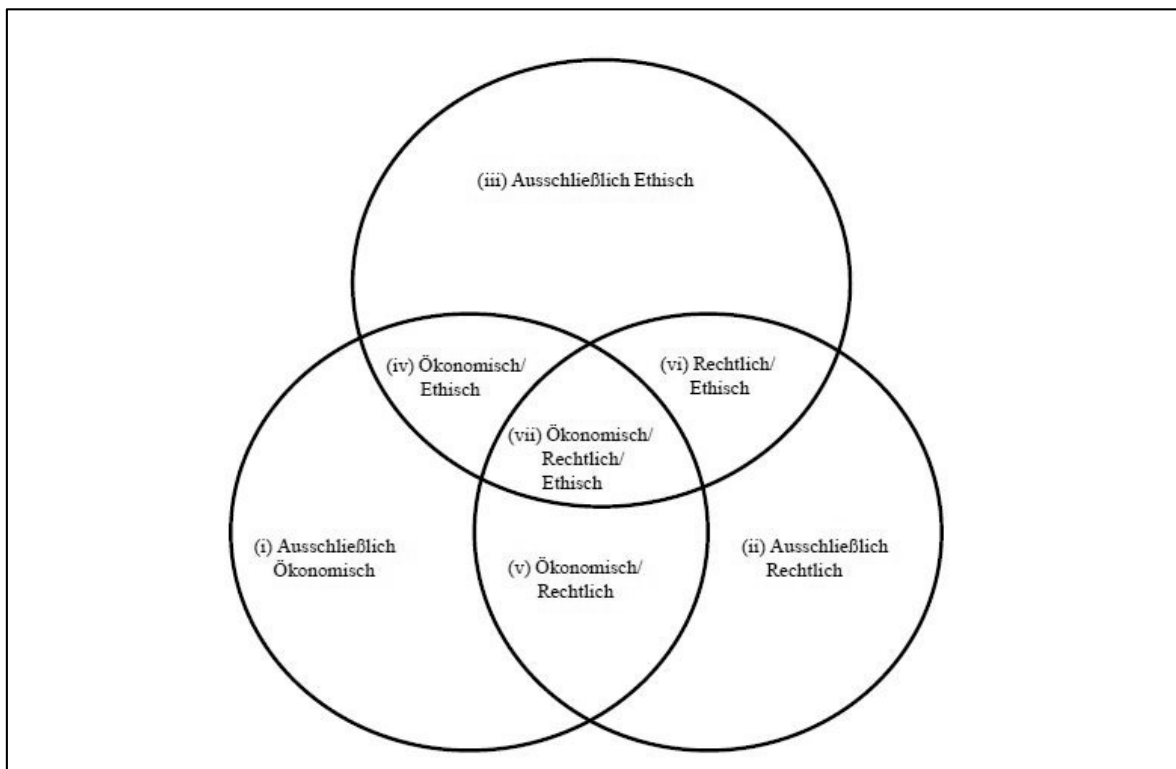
(iii) Ausschließlich Ethisch

(iv) Ökonomisch/ Ethisch

(vi) Rechtlich/ Ethisch

(vii) Ökonomisch/ Rechtlich/ Ethisch

(i) Ausschließlich Ökonomisch

(v) Ökonomisch/ Rechtlich

(ii) Ausschließlich Rechtlich